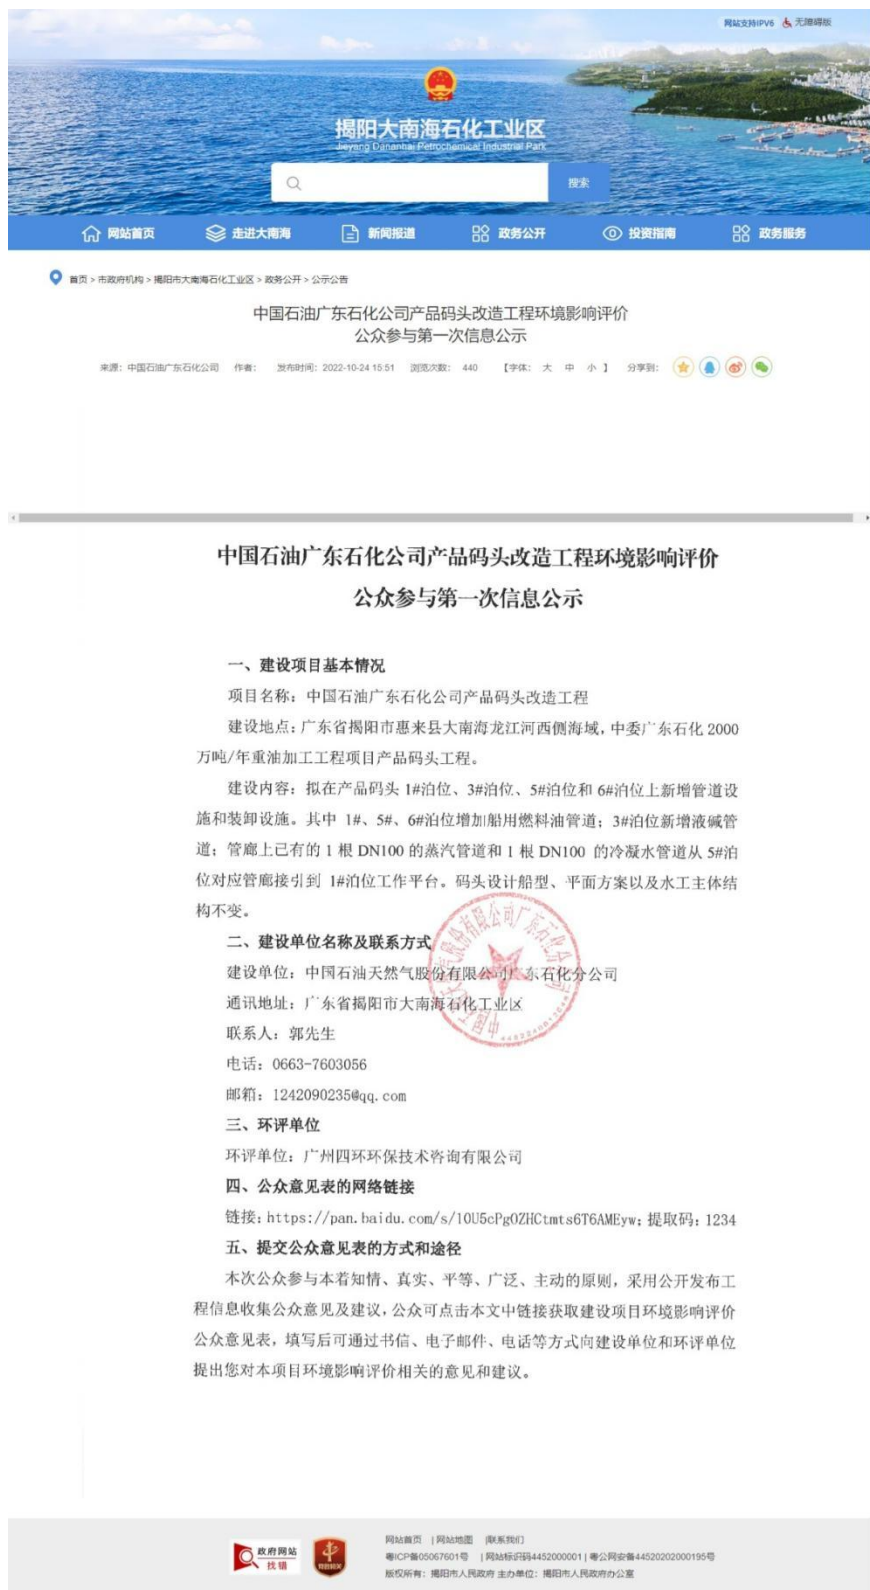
网站支持IPV6 无障碍版

揭阳大南海石化工业区
Jieyang Dananhai Petrochemical Industrial Park

搜索

网站首页 走进大南海 新闻报道 政务公开 投资指南 政务服务

首页 > 市政府机构 > 揭阳市大南海石化工业区 > 政务公开 > 公示公告

中国石油广东石化公司产品码头改造工程环境影响评价公众参与第一次信息公示

来源：中国石油广东石化公司 作者： 发布时间：2022-10-24 15:51 浏览次数： 440 【字体： 大 中 小 】 分享到：

中国石油广东石化公司产品码头改造工程环境影响评价
公众参与第一次信息公示

一、建设项目基本情况

项目名称：中国石油广东石化公司产品码头改造工程

建设地点：广东省揭阳市惠来县大南海龙江河西侧海域，中委广东石化 2000 万吨/年重油加工工程项目产品码头工程。

建设内容：拟在产品码头 1#泊位、3#泊位、5#泊位和 6#泊位上新增管道设施和装卸设施。其中 1#、5#、6#泊位增加船用燃料油管道；3#泊位新增液碱管道；管廊上已有的 1 根 DN100 的蒸汽管道和 1 根 DN100 的冷凝水管道从 5#泊位对应管廊接引到 1#泊位工作平台。码头设计船型、平面方案以及水工主体结构不变。

二、建设单位名称及联系方式

建设单位：中国石油天然气股份有限公司广东石化分公司

通讯地址：广东省揭阳市大南海石化工业区

联系人：郭先生

电话：0663-7603056

邮箱：1242090235@qq.com

三、环评单位

环评单位：广州四环环保技术咨询有限公司

四、公众意见表的网络链接

链接：https://pan.baidu.com/s/10U5cPgOZHCtmts6T6AMEyw；提取码：1234

五、提交公众意见表的方式和途径

本次公众参与本着知情、真实、平等、广泛、主动的原则，采用公开发布工程信息收集公众意见及建议，公众可点击本文中链接获取建设项目环境影响评价公众意见表，填写后可通过书信、电子邮件、电话等方式向建设单位和环评单位提出您对本项目环境影响评价相关的意见和建议。

政府网站 找错

网站首页 | 网站地图 |联系我们
粤ICP备05067601号 | 网站标识码4452000001 | 粤公网安备44520202000195号
版权所有：揭阳市人民政府 主办单位：揭阳市人民政府办公室